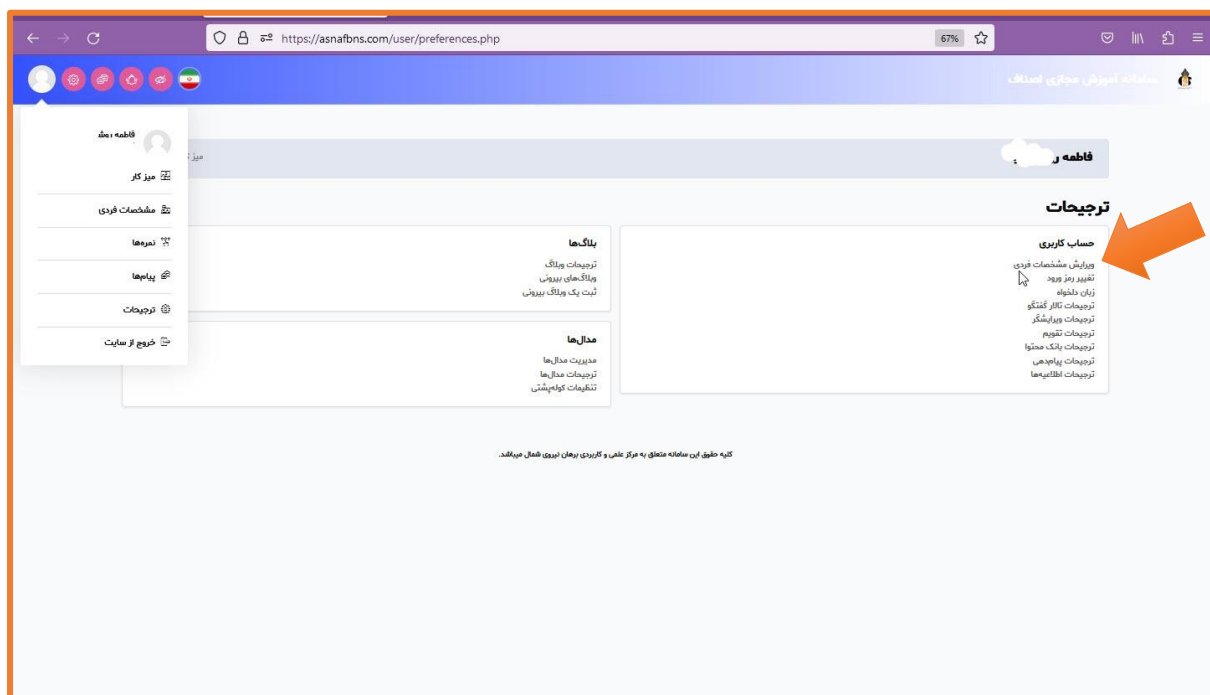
https://asnafbns.com/user/preferences.php

67%

سامانه آموزش مجازی اصناف

فاطمه بشر

میز کار

مشخصات فردی

نمره‌ها

پیام‌ها

ترجیحات

خروج از سایت

میز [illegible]

فاطمه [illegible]

ترجیحات

حساب کاربری
ویرایش مشخصات فردی
تغییر رمز ورود
زبان دلخواه
ترجیحات تالار گفتگو
ترجیحات ویرایشگر
ترجیحات تقویم
ترجیحات بانک محتوا
ترجیحات پیام‌دهی
ترجیحات اطلاعیه‌ها

بلاگ‌ها
ترجیحات وبلاگ
وبلاگ‌های بیرونی
ثبت یک وبلاگ بیرونی

مدال‌ها
مدیریت مدال‌ها
ترجیحات مدال‌ها
تنظیمات کوله‌پشتی

کلیه حقوق این سامانه متعلق به مرکز علمی و کاربردی برهان نیروی شمال میباشد.